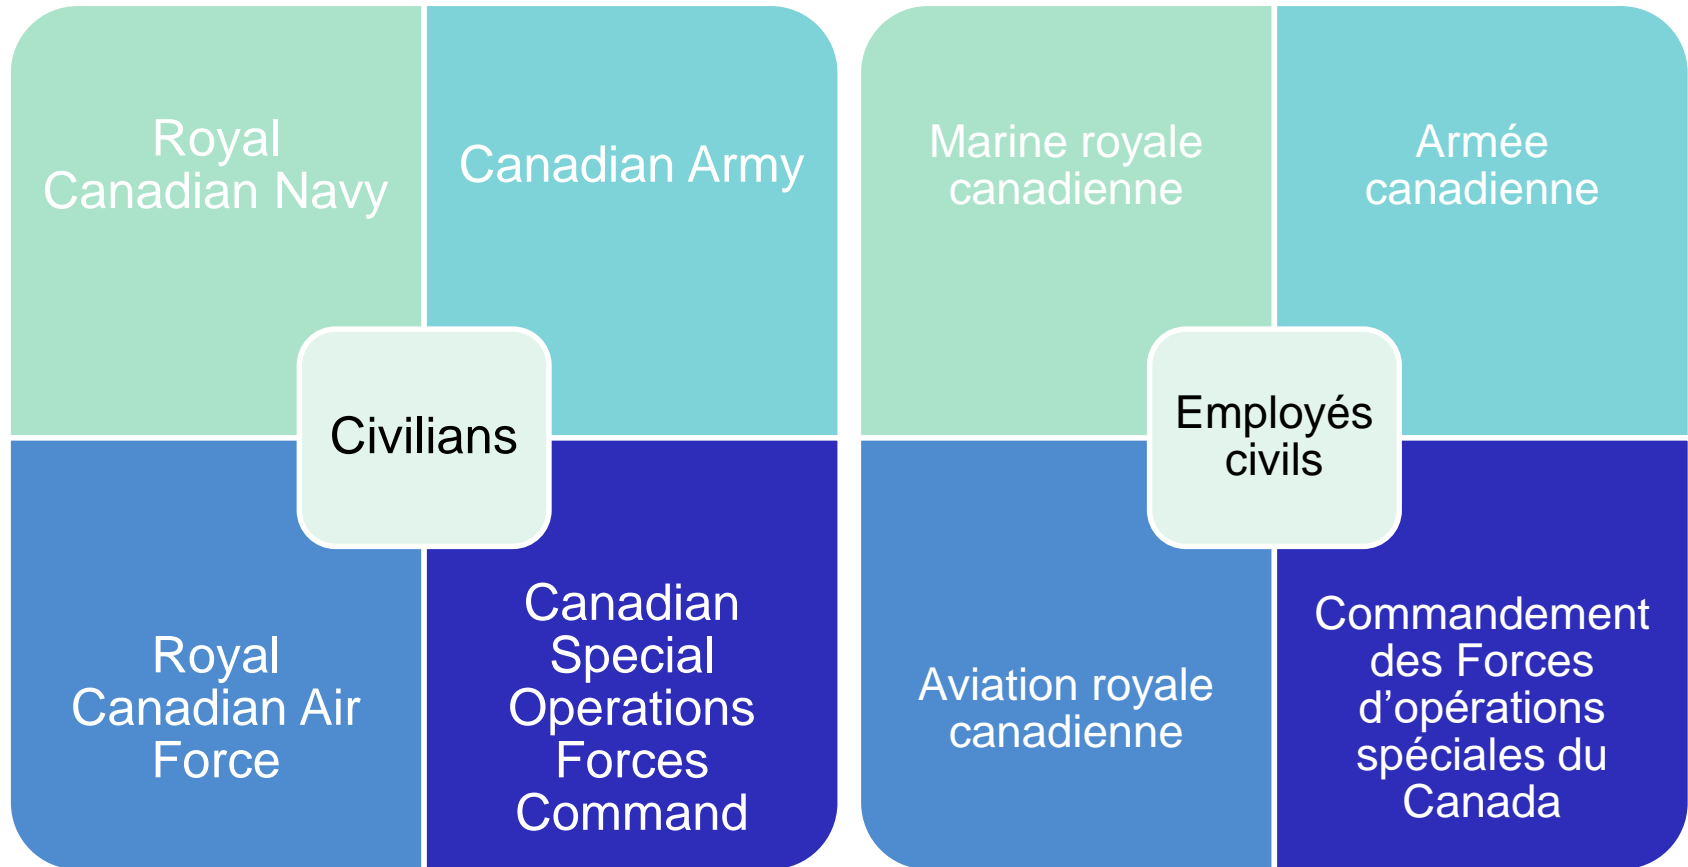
Royal Canadian Navy

Canadian Army

Civilians

Royal Canadian Air Force

Canadian Special Operations Forces Command

Marine royale canadienne

Armée canadienne

Employés civils

Aviation royale canadienne

Commandement des Forces d’opérations spéciales du Canada